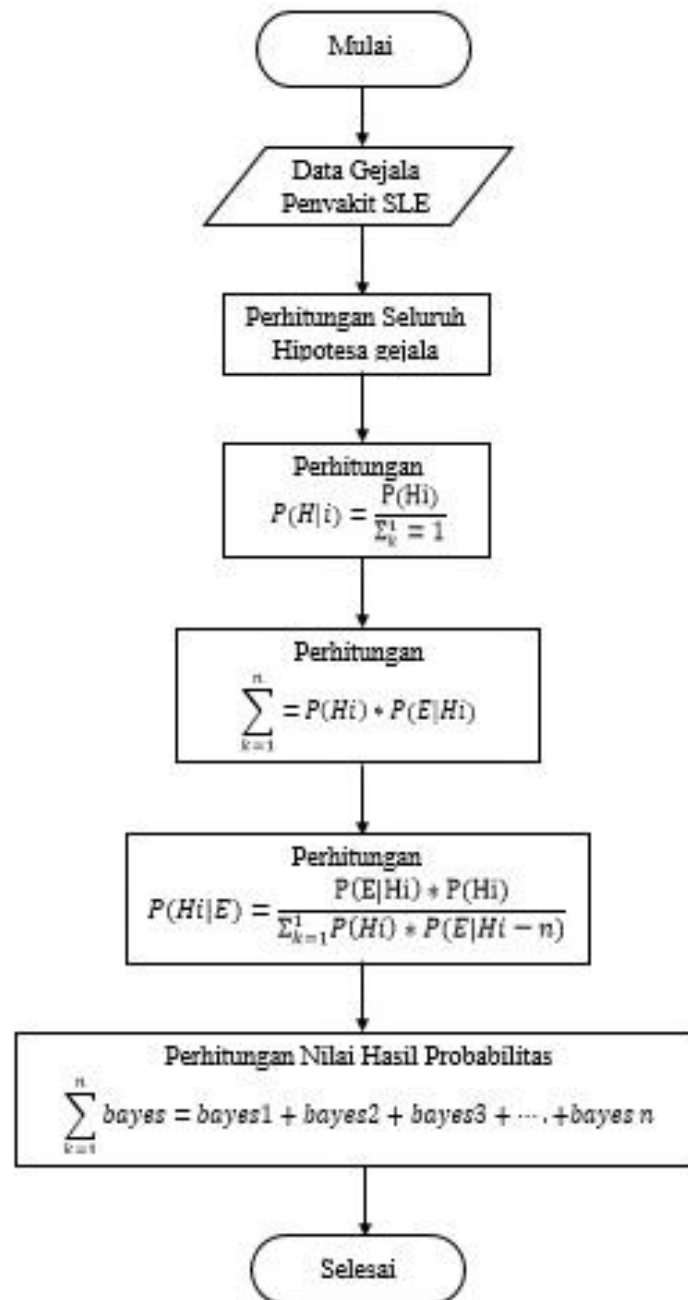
Mulai

Data Gejala Penyakit SLE

Perhitungan Seluruh Hipotesa gejala

Perhitungan
$P(H|i) = \frac{P(Hi)}{\Sigma_k^1 = 1}$

Perhitungan
$\sum_{k=1}^{n} = P(Hi) * P(E|Hi)$

Perhitungan
$P(Hi|E) = \frac{P(E|Hi) * P(Hi)}{\Sigma_{k=1}^1 P(Hi) * P(E|Hi - n)}$

Perhitungan Nilai Hasil Probabilitas
$\sum_{k=1}^{n} bayes = bayes1 + bayes2 + bayes3 + \cdots . + bayes\ n$

Selesai